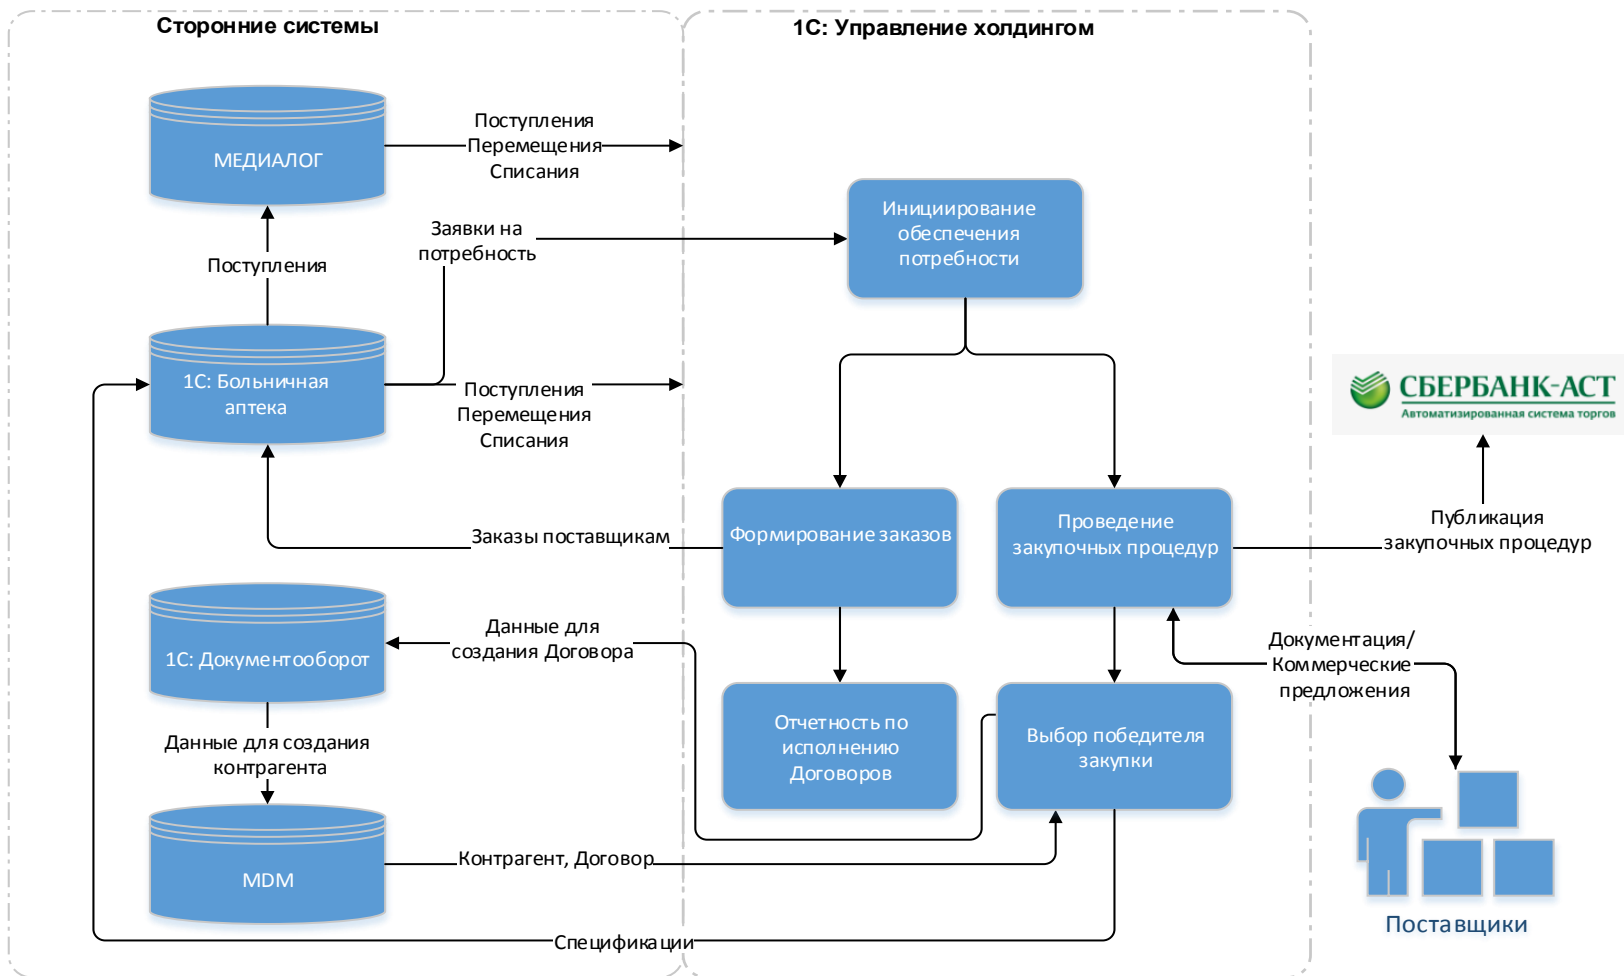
Сторонние системы

1С: Управление холдингом

МЕДИАЛОГ

Поступления
Перемещения
Списания

Заявки на потребность

Инициирование обеспечения потребности

Поступления

1С: Больничная аптека

Поступления
Перемещения
Списания

СБЕРБАНК-АСТ
Автоматизированная система торгов

Заказы поставщикам

Формирование заказов

Проведение закупочных процедур

Публикация закупочных процедур

1С: Документооборот

Данные для создания Договора

Документация/
Коммерческие предложения

Отчетность по исполнению Договоров

Выбор победителя закупки

Данные для создания контрагента

MDM

Контрагент, Договор

Поставщики

Спецификации